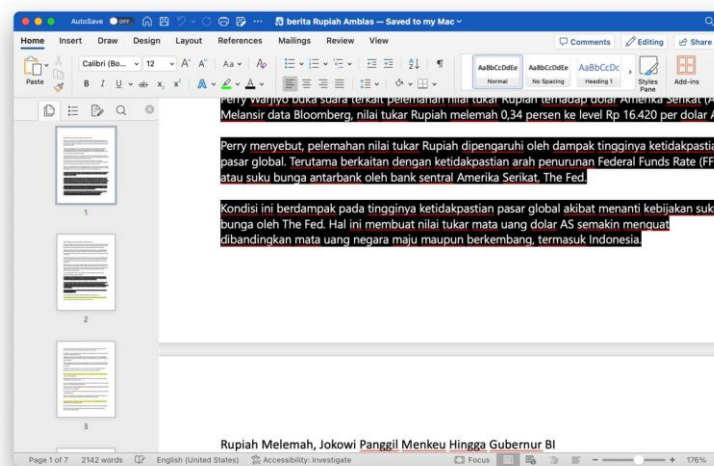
AutoSave OFF berita Rupiah Amblas — Saved to my Mac

Home Insert Draw Design Layout References Mailings Review View Comments Editing Share

Paste Calibri (Bo... 12 AaBbCcDdEe Normal AaBbCcDdEe No Spacing AaBbCcDc Heading 1 Styles Pane Add-ins

Perry Warjiyo buka suara terkait pelemahan nilai tukar Rupiah terhadap dolar Amerika Serikat (A
Melansir data Bloomberg, nilai tukar Rupiah melemah 0,34 persen ke level Rp 16.420 per dolar A

Perry menyebut, pelemahan nilai tukar Rupiah dipengaruhi oleh dampak tingginya ketidakpastia pasar global. Terutama berkaitan dengan ketidakpastian arah penurunan Federal Funds Rate (FF atau suku bunga antarbank oleh bank sentral Amerika Serikat, The Fed.

Kondisi ini berdampak pada tingginya ketidakpastian pasar global akibat menanti kebijakan suk bunga oleh The Fed. Hal ini membuat nilai tukar mata uang dolar AS semakin menguat dibandingkan mata uang negara maju maupun berkembang, termasuk Indonesia.

1

2

3

Rupiah Melemah, Jokowi Panggil Menkeu Hingga Gubernur BI

Page 1 of 7 2142 words English (United States) Accessibility: Investigate Focus 176%